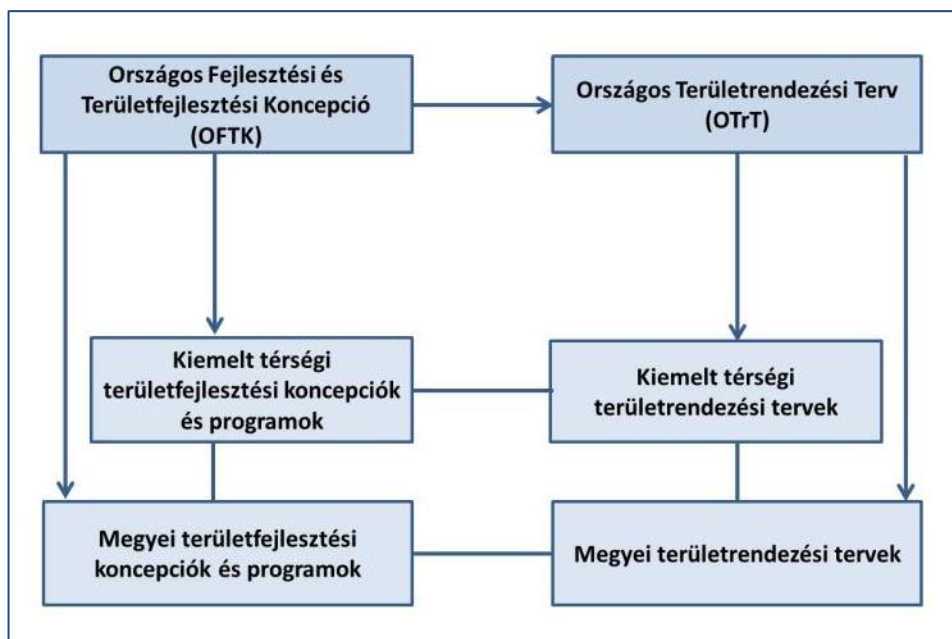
Országos Fejlesztési és Területfejlesztési Koncepció (OFTK)

Országos Területrendezési Terv (OTrT)

Kiemelt térségi területfejlesztési koncepciók és programok

Kiemelt térségi területrendezési tervek

Megyei területfejlesztési koncepciók és programok

Megyei területrendezési tervek